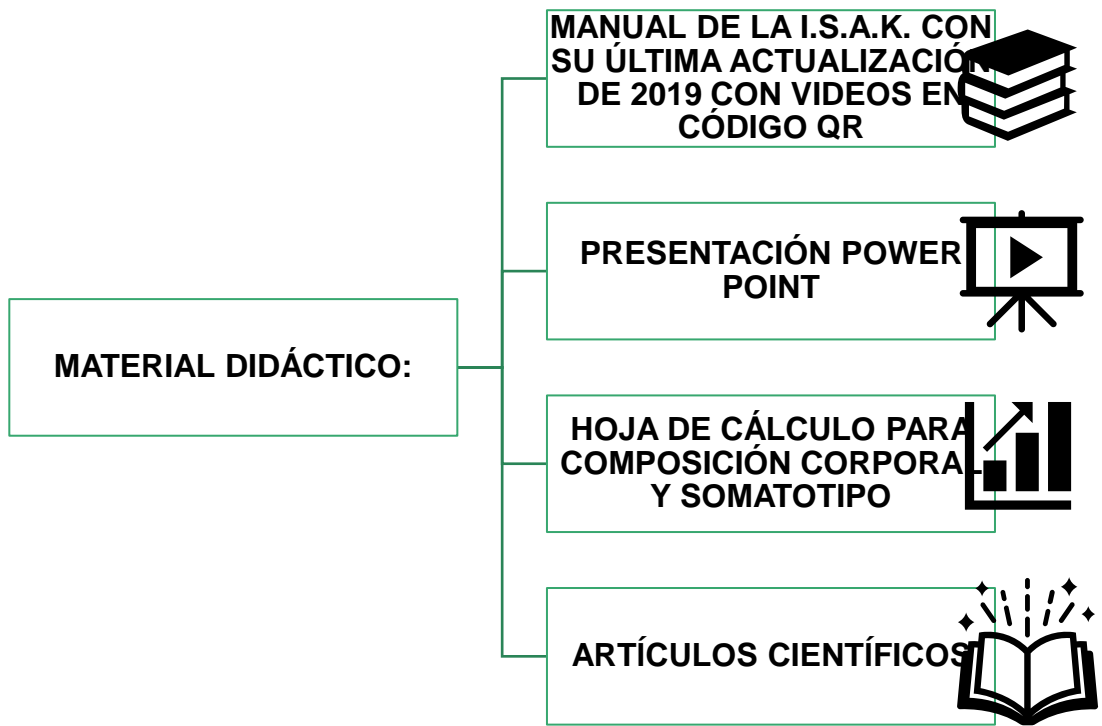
MATERIAL DIDÁCTICO:

MANUAL DE LA I.S.A.K. CON SU ÚLTIMA ACTUALIZACIÓN DE 2019 CON VIDEOS EN CÓDIGO QR

PRESENTACIÓN POWER POINT

HOJA DE CÁLCULO PARA COMPOSICIÓN CORPORAL Y SOMATOTIPO

ARTÍCULOS CIENTÍFICOS